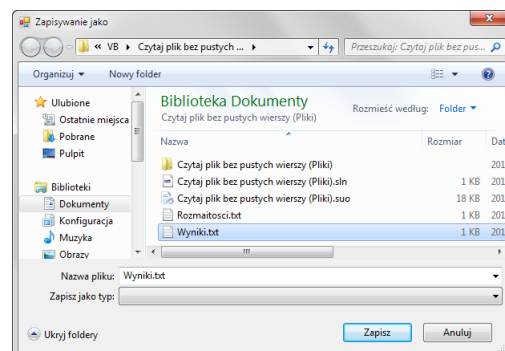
Zapisywanie jako

« VB ▸ Czytaj plik bez pustych ... ▸

Przeszukaj: Czytaj plik bez pus...

Organizuj ▾ Nowy folder

Ulubione
Ostatnie miejsca
Pobrane
Pulpit

Biblioteki
Dokumenty
Konfiguracja
Muzyka
Obrazy

Biblioteka Dokumenty
Czytaj plik bez pustych wierszy (Pliki)

Rozmieść według: Folder ▾

| Nazwa | Rozmiar | |
|---|---|---|
| Czytaj plik bez pustych wierszy (Pliki) | | 201 |
| Czytaj plik bez pustych wierszy (Pliki).sln | 1 KB | 201 |
| Czytaj plik bez pustych wierszy (Pliki).suo | 18 KB | 201 |
| Rozmaitosci.txt | 1 KB | 201 |
| Wyniki.txt | 1 KB | 201 |

Nazwa pliku: Wyniki.txt

Zapisz jako typ:

Ukryj foldery

Zapisz

Anuluj